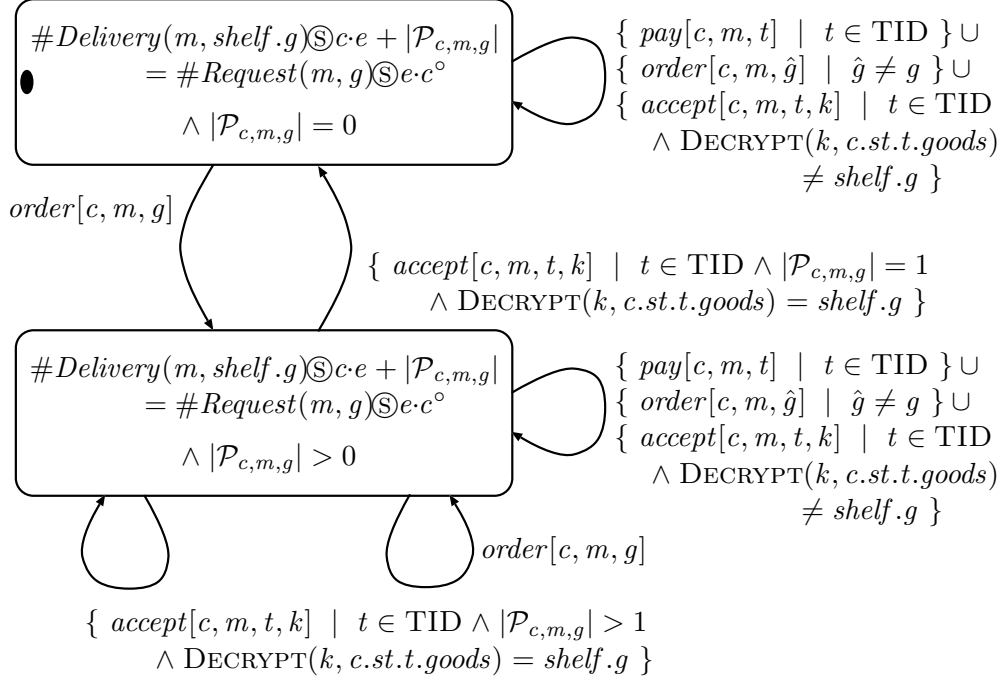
$\#Delivery(m, shelf.g)Ⓢc{\cdot}e + |\mathcal{P}_{c,m,g}| = \#Request(m, g)Ⓢe{\cdot}c^{\circ} \wedge |\mathcal{P}_{c,m,g}| = 0$

$\{\ pay[c, m, t] \ \mid\ t \in \text{TID}\ \} \cup \{\ order[c, m, \hat{g}] \ \mid\ \hat{g} \neq g\ \} \cup \{\ accept[c, m, t, k] \ \mid\ t \in \text{TID} \wedge \text{DECRYPT}(k, c.st.t.goods) \neq shelf.g\ \}$

$order[c, m, g]$

$\{\ accept[c, m, t, k] \ \mid\ t \in \text{TID} \wedge |\mathcal{P}_{c,m,g}| = 1 \wedge \text{DECRYPT}(k, c.st.t.goods) = shelf.g\ \}$

$\#Delivery(m, shelf.g)Ⓢc{\cdot}e + |\mathcal{P}_{c,m,g}| = \#Request(m, g)Ⓢe{\cdot}c^{\circ} \wedge |\mathcal{P}_{c,m,g}| > 0$

$\{\ pay[c, m, t] \ \mid\ t \in \text{TID}\ \} \cup \{\ order[c, m, \hat{g}] \ \mid\ \hat{g} \neq g\ \} \cup \{\ accept[c, m, t, k] \ \mid\ t \in \text{TID} \wedge \text{DECRYPT}(k, c.st.t.goods) \neq shelf.g\ \}$

$order[c, m, g]$

$\{\ accept[c, m, t, k] \ \mid\ t \in \text{TID} \wedge |\mathcal{P}_{c,m,g}| > 1 \wedge \text{DECRYPT}(k, c.st.t.goods) = shelf.g\ \}$